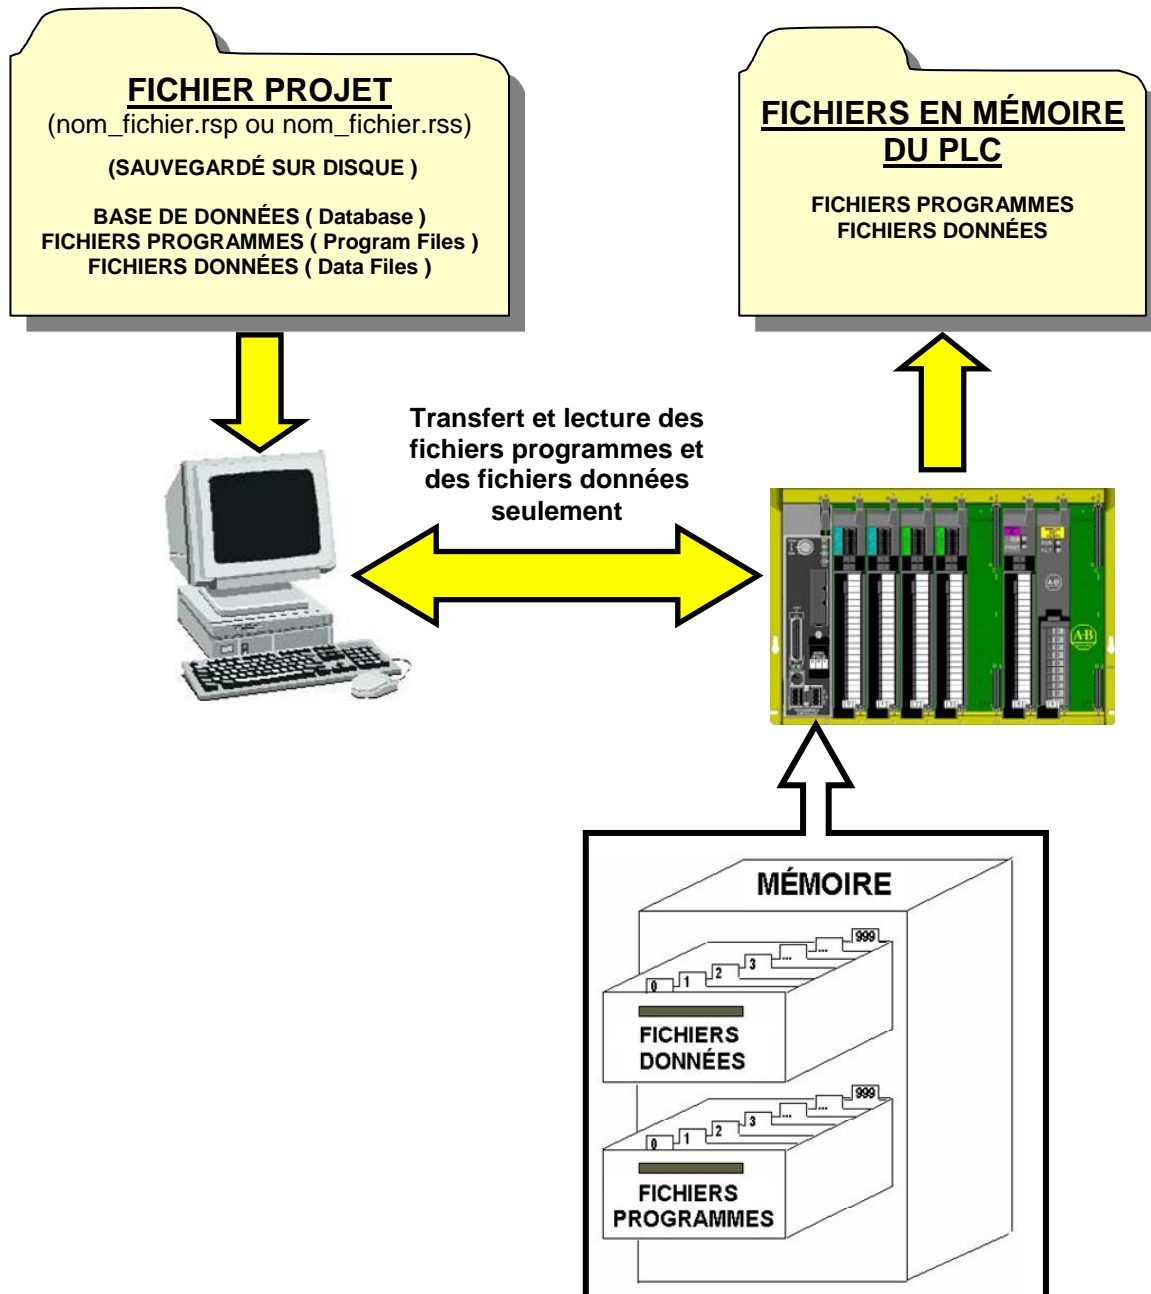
FICHIER PROJET
(nom_fichier.rsp ou nom_fichier.rss)

(SAUVEGARDÉ SUR DISQUE )

BASE DE DONNÉES ( Database )
FICHIERS PROGRAMMES ( Program Files )
FICHIERS DONNÉES ( Data Files )

FICHIERS EN MÉMOIRE DU PLC

FICHIERS PROGRAMMES
FICHIERS DONNÉES

Transfert et lecture des fichiers programmes et des fichiers données seulement

MÉMOIRE

0 1 2 3 ... ... 999

FICHIERS DONNÉES

0 1 2 3 ... ... 999

FICHIERS PROGRAMMES